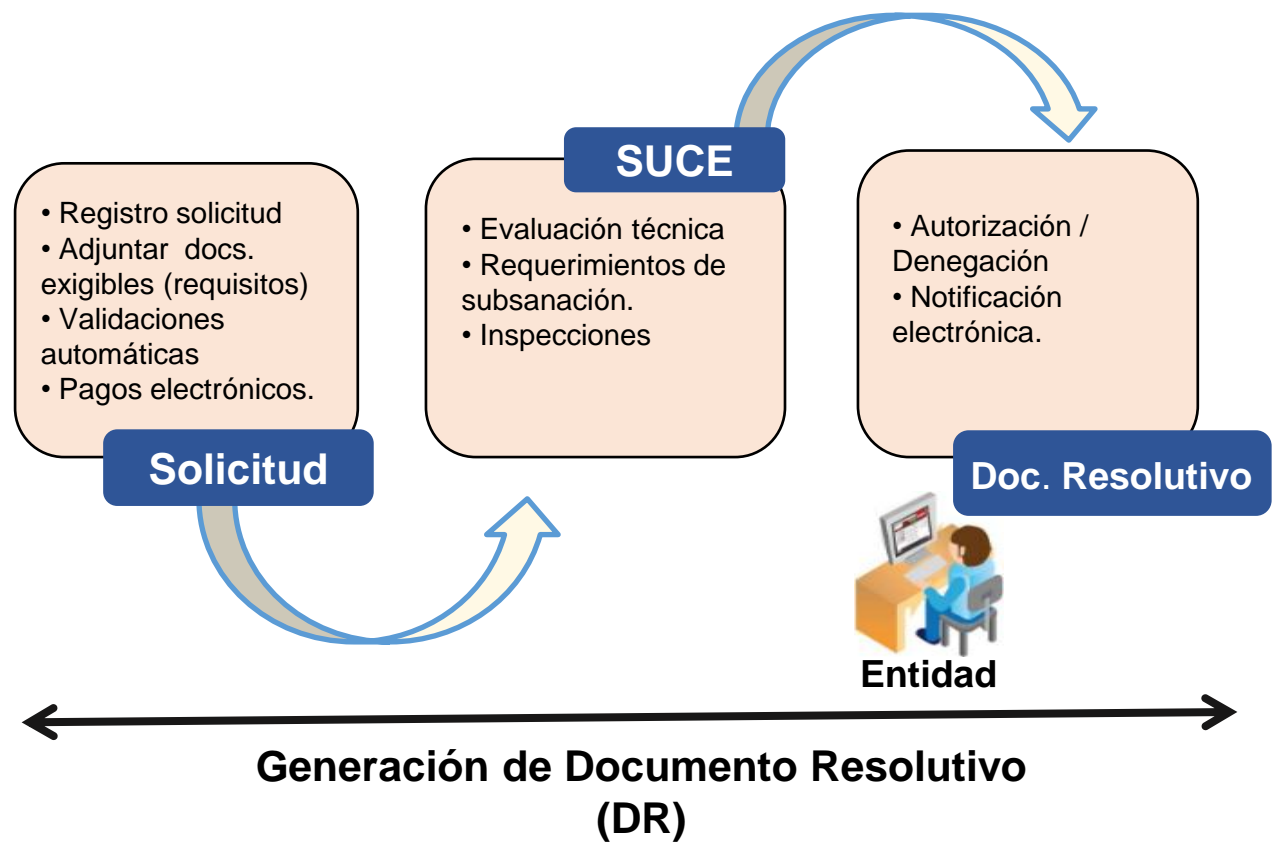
• Registro solicitud
• Adjuntar docs. exigibles (requisitos)
• Validaciones automáticas
• Pagos electrónicos.

Solicitud

SUCE

• Evaluación técnica
• Requerimientos de subsanación.
• Inspecciones

• Autorización / Denegación
• Notificación electrónica.

Doc. Resolutivo

Entidad

Generación de Documento Resolutivo (DR)